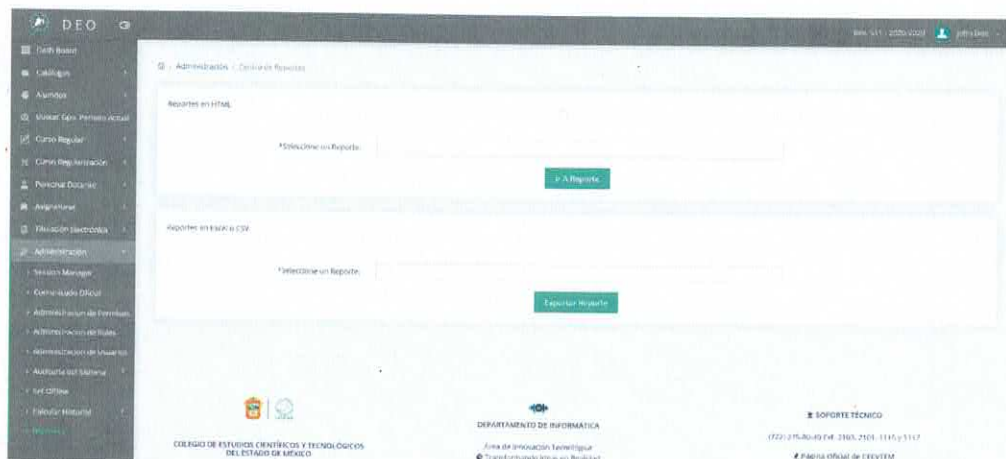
DEO

Dash Board
Catálogos
Alumnos
Visitar Gps. Periodo Actual
Curso Regular
Curso Regularización
Personal Docente
Asignaturas
Titulación Electrónica
Administración
Session Manager
Comunicado Oficial
Administración de Permisos
Administración de Roles
Administración de Usuarios
Auditoría del Sistema
Set Offline
Calcular Historial
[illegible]

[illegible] | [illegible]

Administración / Centro de Reportes

Reportes en HTML

*Seleccione un Reporte

Ir A Reporte

Reportes en Excel o CSV

*Seleccione un Reporte

Exportar Reporte

COLEGIO DE ESTUDIOS CIENTÍFICOS Y TECNOLÓGICOS DEL ESTADO DE MÉXICO

DEPARTAMENTO DE INFORMÁTICA
Área de Innovación Tecnológica
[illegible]

SOPORTE TÉCNICO
(722) 275-80-40 Ext. 2103, 2101, 1115 y 1117
Página Oficial de CECyTEM